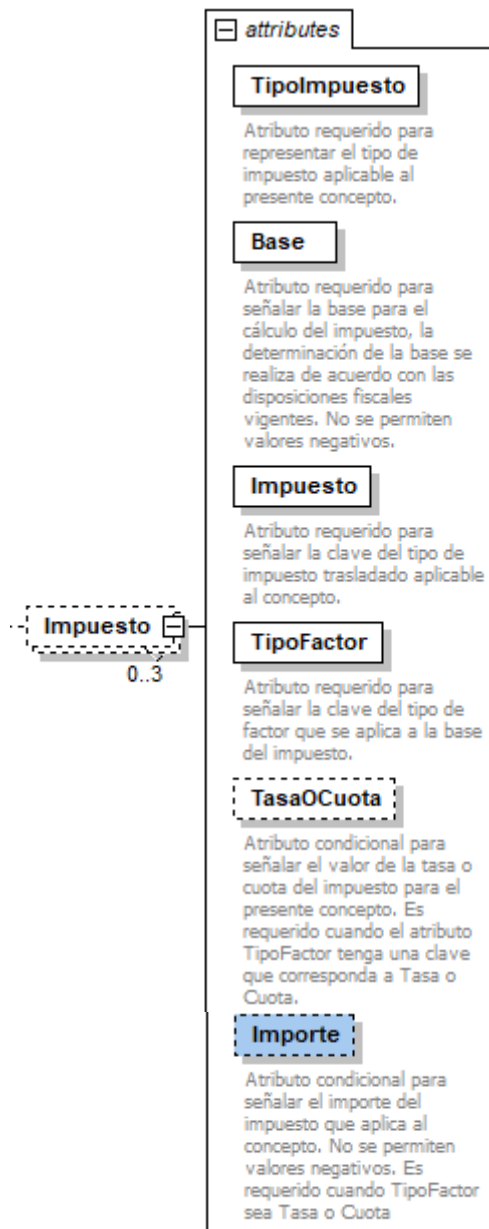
attributes

TipoImpuesto

Atributo requerido para representar el tipo de impuesto aplicable al presente concepto.

Base

Atributo requerido para señalar la base para el cálculo del impuesto, la determinación de la base se realiza de acuerdo con las disposiciones fiscales vigentes. No se permiten valores negativos.

Impuesto

Atributo requerido para señalar la clave del tipo de impuesto trasladado aplicable al concepto.

Impuesto

0..3

TipoFactor

Atributo requerido para señalar la clave del tipo de factor que se aplica a la base del impuesto.

TasaOCuota

Atributo condicional para señalar el valor de la tasa o cuota del impuesto para el presente concepto. Es requerido cuando el atributo TipoFactor tenga una clave que corresponda a Tasa o Cuota.

Importe

Atributo condicional para señalar el importe del impuesto que aplica al concepto. No se permiten valores negativos. Es requerido cuando TipoFactor sea Tasa o Cuota